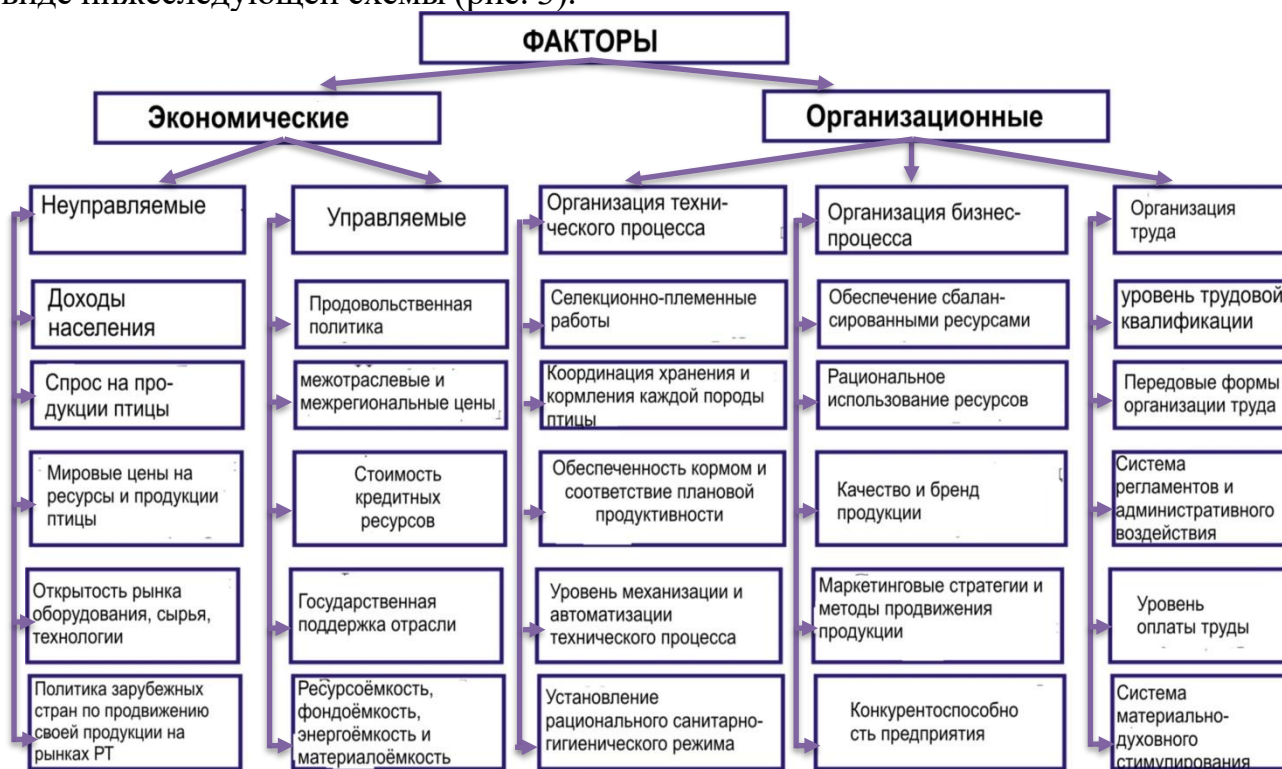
виде нижеследующей схемы (рис. 3).

ФАКТОРЫ

Экономические

Организационные

Неуправляемые

Доходы населения

Спрос на продукции птицы

Мировые цены на ресурсы и продукции птицы

Открытость рынка оборудования, сырья, технологии

Политика зарубежных стран по продвижению своей продукции на рынках РТ

Управляемые

Продовольственная политика

межотраслевые и межрегиональные цены

Стоимость кредитных ресурсов

Государственная поддержка отрасли

Ресурсоёмкость, фондоёмкость, энергоёмкость и материалоёмкость

Организация технического процесса

Селекционно-племенные работы

Координация хранения и кормления каждой породы птицы

Обеспеченность кормом и соответствие плановой продуктивности

Уровень механизации и автоматизации технического процесса

Установление рационального санитарно-гигиенического режима

Организация бизнес-процесса

Обеспечение сбалансированными ресурсами

Рациональное использование ресурсов

Качество и бренд продукции

Маркетинговые стратегии и методы продвижения продукции

Конкурентоспособно сть предприятия

Организация труда

уровень трудовой квалификации

Передовые формы организации труда

Система регламентов и административного воздействия

Уровень оплаты труды

Система материально-духовного стимулирования